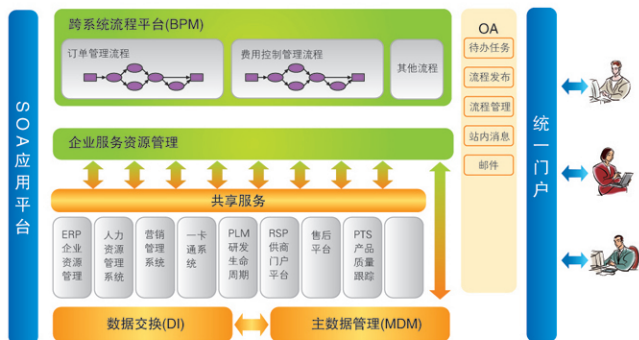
SOA应用平台

跨系统流程平台(BPM)

订单管理流程

费用控制管理流程

其他流程

企业服务资源管理

共享服务

ERP 企业资源管理

人力资源管理系统

营销管理系统

一卡通系统

PLM 研发生命周期

RSP 供商门户平台

售后平台

PTS 产品质量跟踪

数据交换(DI)

主数据管理(MDM)

OA

待办任务

流程发布

流程管理

站内消息

邮件

统一门户